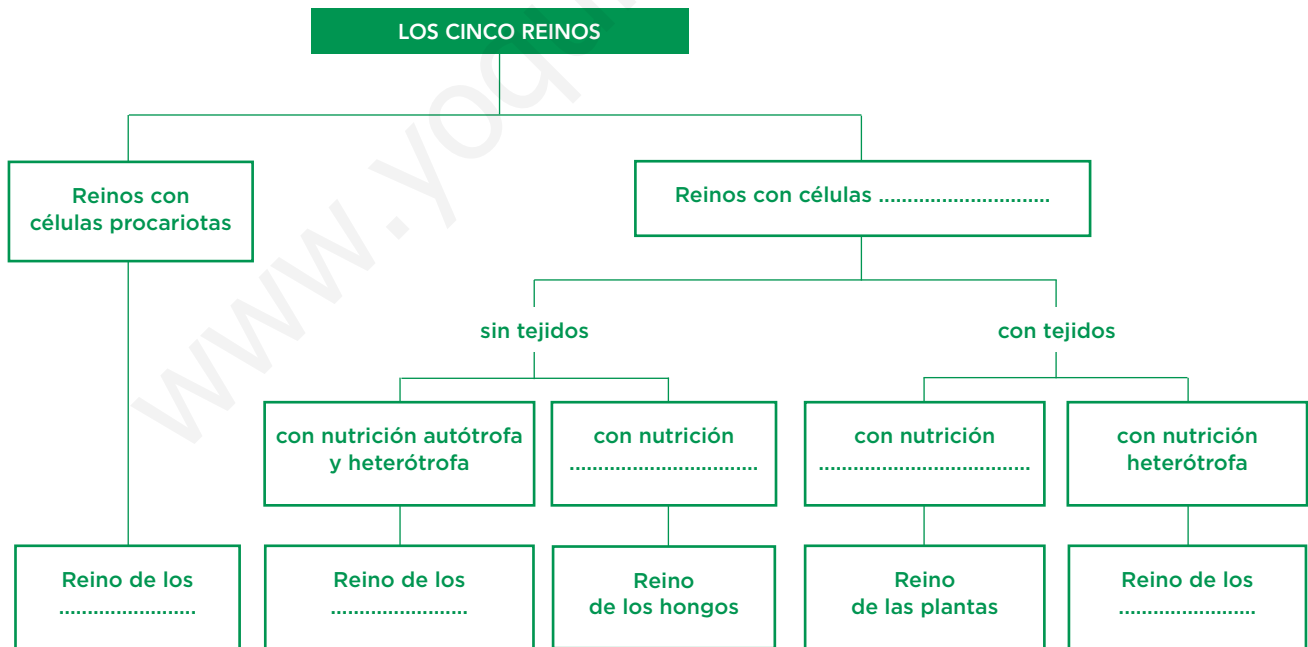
LOS CINCO REINOS

Reinos con células procariotas

Reinos con células ..............................

sin tejidos

con tejidos

con nutrición autótrofa y heterótrofa

con nutrición ..............................

con nutrición ..............................

con nutrición heterótrofa

Reino de los ......................

Reino de los ......................

Reino de los hongos

Reino de las plantas

Reino de los ......................

www.yo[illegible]